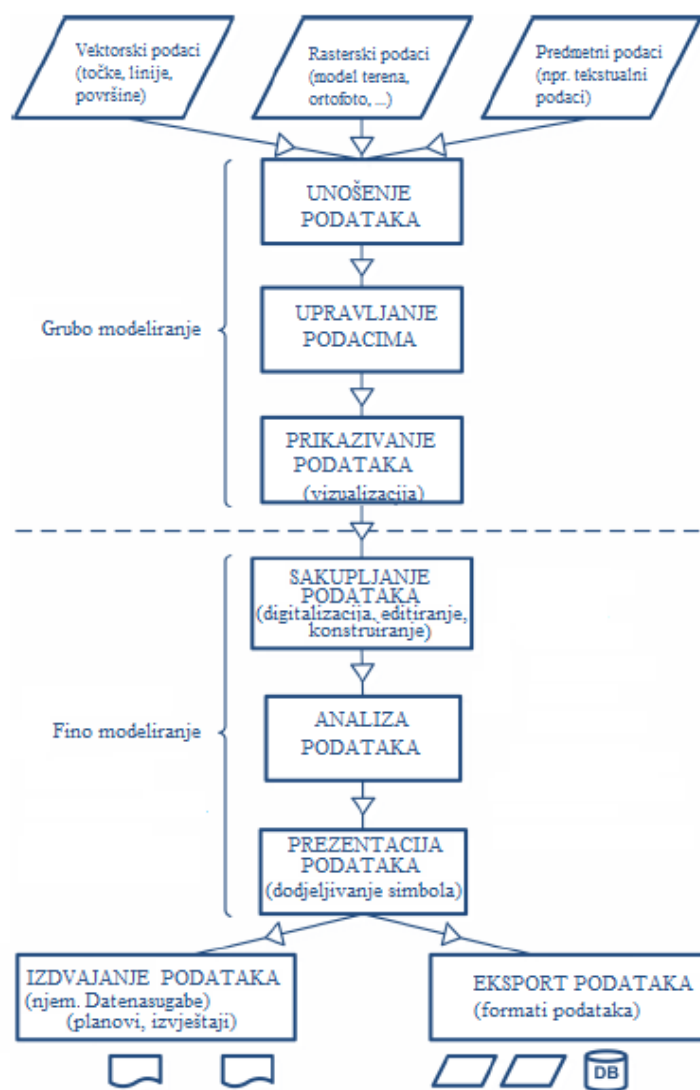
Vektorski podaci (točke, linije, površine)

Rasterski podaci (model terena, ortofoto, ...)

Predmetni podaci (npr. tekstualni podaci)

UNOŠENJE PODATAKA

UPRAVLJANJE PODACIMA

Grubo modeliranje

PRIKAZIVANJE PODATAKA (vizualizacija)

SAKUPLJANJE PODATAKA (digitalizacija, editiranje, konstruiranje)

ANALIZA PODATAKA

Fino modeliranje

PREZENTACIJA PODATAKA (dodjeljivanje simbola)

IZDVAJANJE PODATAKA (njem. Datenasugabe) (planovi, izvještaji)

EKSPORT PODATAKA (formati podataka)

DB